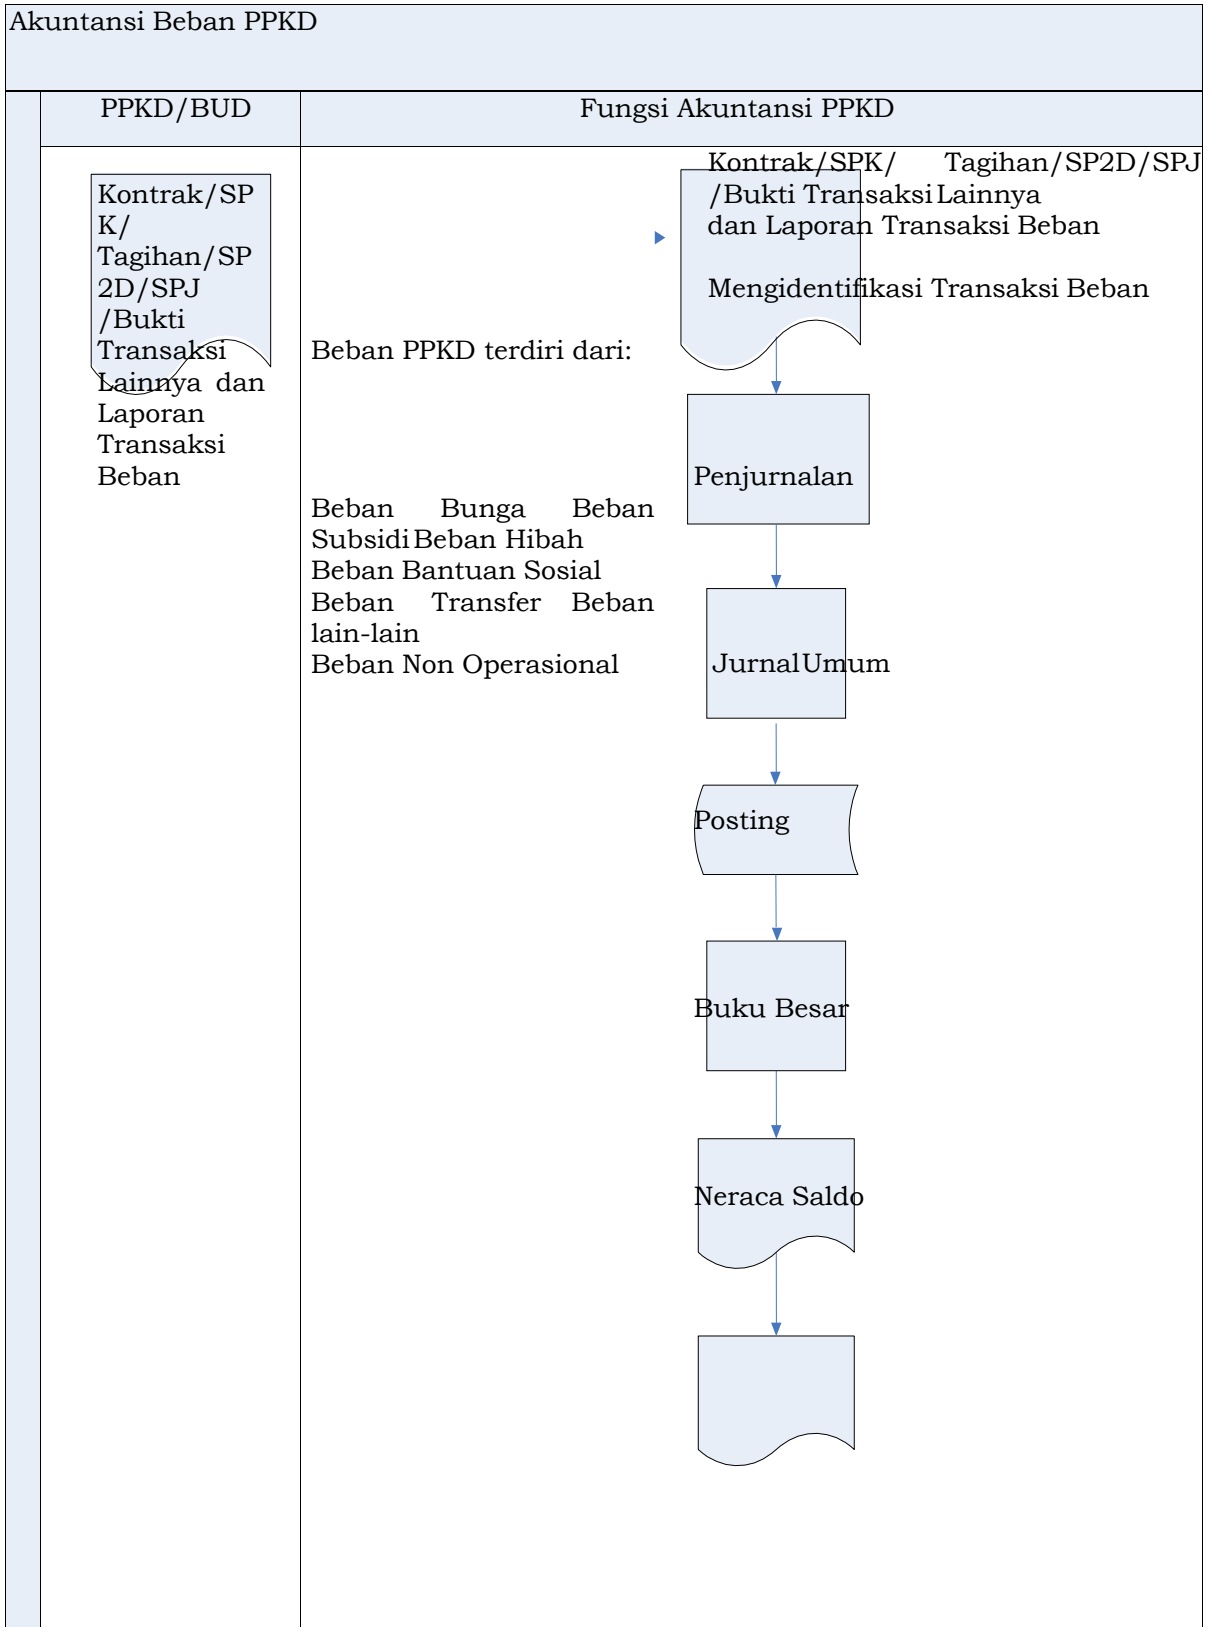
Akuntansi Beban PPKD

PPKD/BUD

Fungsi Akuntansi PPKD

Kontrak/SPK/ Tagihan/SP2D/SPJ /Bukti Transaksi Lainnya dan Laporan Transaksi Beban

Kontrak/SPK/ Tagihan/SP2D/SPJ /Bukti Transaksi Lainnya dan Laporan Transaksi Beban

Mengidentifikasi Transaksi Beban

Beban PPKD terdiri dari:

Beban Bunga Beban Subsidi Beban Hibah Beban Bantuan Sosial Beban Transfer Beban lain-lain Beban Non Operasional

Penjurnalan

Jurnal Umum

Posting

Buku Besar

Neraca Saldo